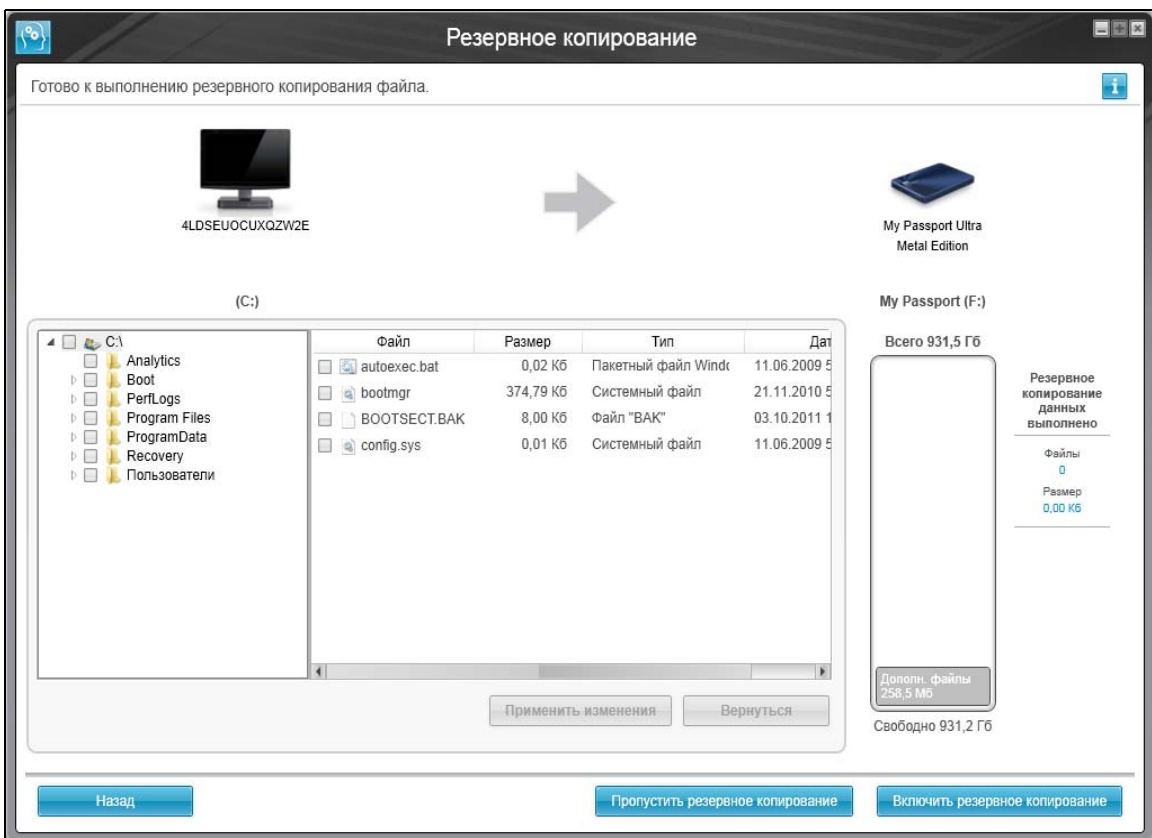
Резервное копирование

Готово к выполнению резервного копирования файла.

4LDSEUOCUXQZW2E

My Passport Ultra Metal Edition

(C:)

My Passport (F:)

C:\
Analytics
Boot
PerfLogs
Program Files
ProgramData
Recovery
Пользователи

| Файл | Размер | Тип | Дат |
|---|---|---|---|
| autoexec.bat | 0,02 Кб | Пакетный файл Windс | 11.06.2009 5 |
| bootmgr | 374,79 Кб | Системный файл | 21.11.2010 5 |
| BOOTSECT.BAK | 8,00 Кб | Файл "BAK" | 03.10.2011 1 |
| config.sys | 0,01 Кб | Системный файл | 11.06.2009 5 |

Применить изменения
Вернуться

Всего 931,5 Гб

Дополн. файлы
258,5 Мб

Свободно 931,2 Гб

Резервное копирование данных выполнено

Файлы
0

Размер
0,00 Кб

Назад

Пропустить резервное копирование

Включить резервное копирование